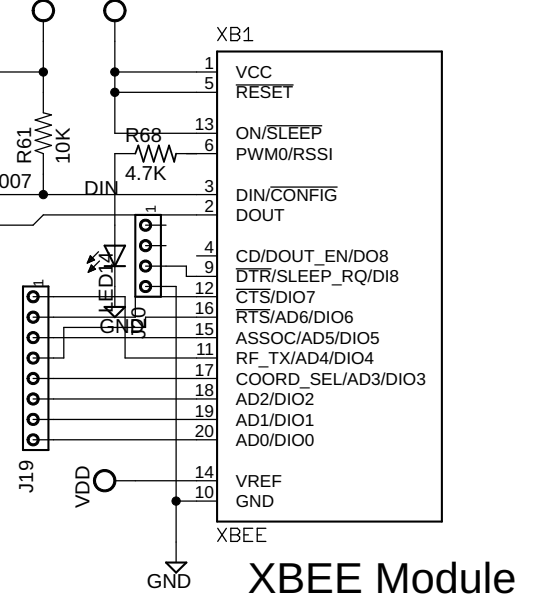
XB1
1 VCC
5 $\overline{RESET}$
R61 10K
13 ON/$\overline{SLEEP}$
R68
6 PWM0/RSSI
4.7K
007
DIN
3 DIN/$\overline{CONFIG}$
2 DOUT
1
4 CD/DOUT_EN/DO8
LED14
9 $\overline{DTR}$/SLEEP_RQ/DI8
1
12 $\overline{CTS}$/DIO7
16 $\overline{RTS}$/AD6/DIO6
GND
J20
15 ASSOC/AD5/DIO5
11 RF_TX/AD4/DIO4
17 COORD_SEL/AD3/DIO3
18 AD2/DIO2
19 AD1/DIO1
20 AD0/DIO0
J19
VDD
14 VREF
10 GND
XBEE
GND
XBEE Module